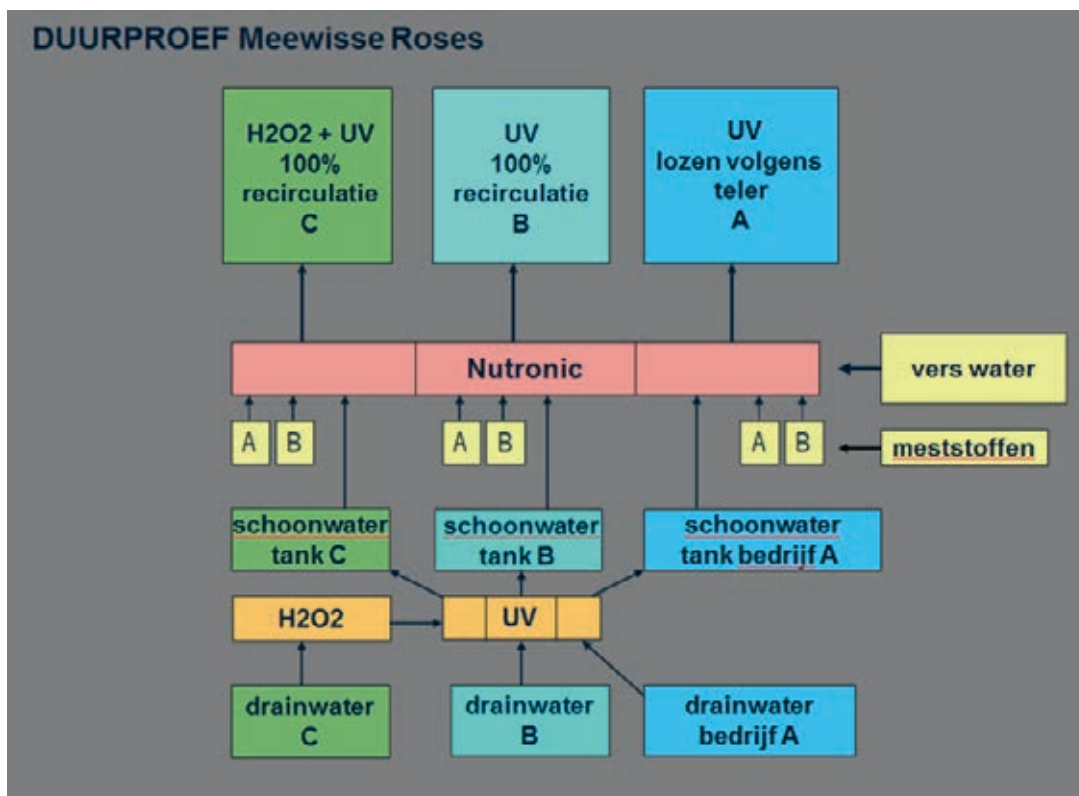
DUURPROEF Meewisse Roses

H2O2 + UV
100%
recirculatie
C

UV
100%
recirculatie
B

UV
lozen volgens
teler
A

Nutronic

vers water

A B

A B

A B

meststoffen

schoonwater
tank C

schoonwater
tank B

schoonwater
tank bedrijf A

H2O2

UV

drainwater
C

drainwater
B

drainwater
bedrijf A